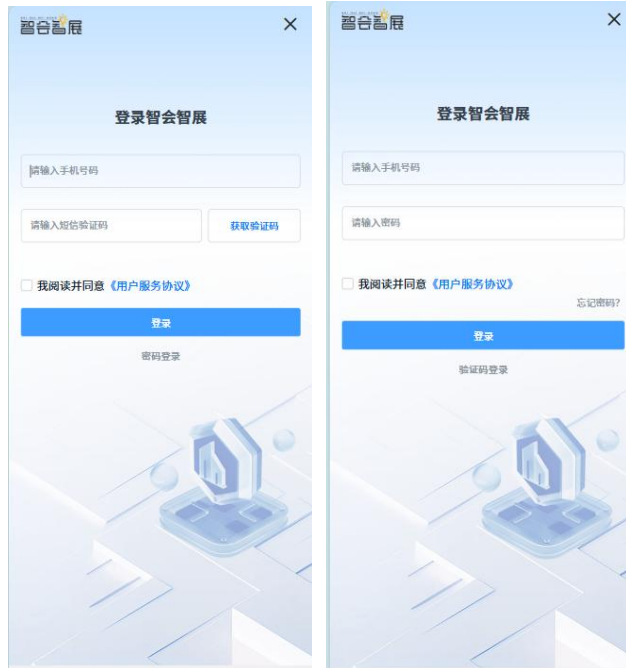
智会智展

×

登录智会智展

请输入手机号码

请输入短信验证码

获取验证码

我阅读并同意《用户服务协议》

登录

密码登录

智会智展

×

登录智会智展

请输入手机号码

请输入密码

我阅读并同意《用户服务协议》

忘记密码?

登录

验证码登录